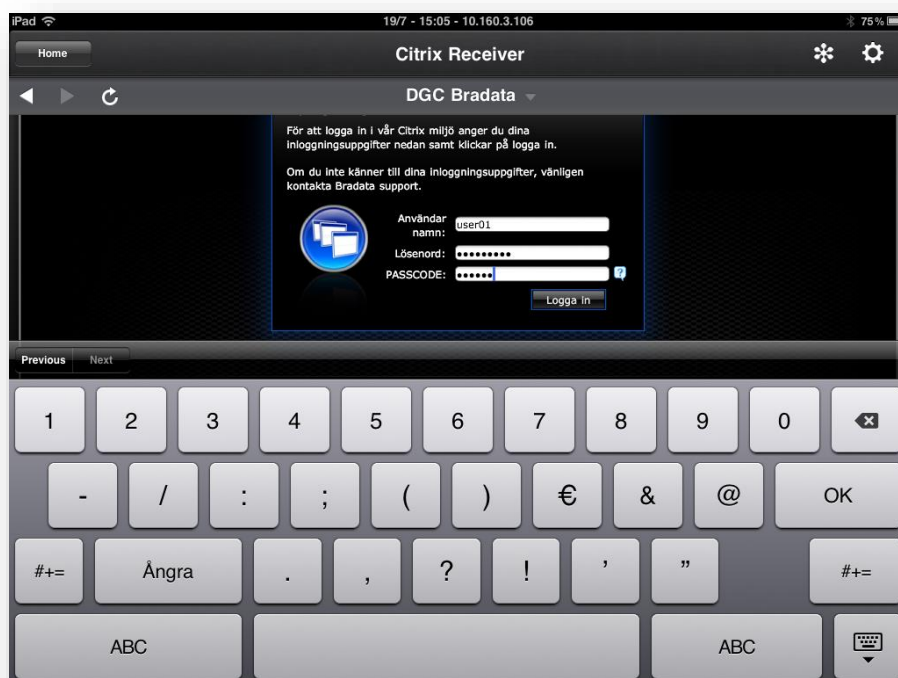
iPad
19/7 - 15:05 - 10.160.3.106
75%

Home
Citrix Receiver

DGC Bradata

För att logga in i vår Citrix miljö anger du dina inloggningsuppgifter nedan samt klickar på logga in.

Om du inte känner till dina inloggningsuppgifter, vänligen kontakta Bradata support.

Användar namn: user01
Lösenord: •••••••••
PASSCODE: ••••••
?
Logga in

Previous
Next

1 2 3 4 5 6 7 8 9 0
- / : ; ( ) € & @ OK
#+= Ångra . , ? ! ' " #+=
ABC ABC